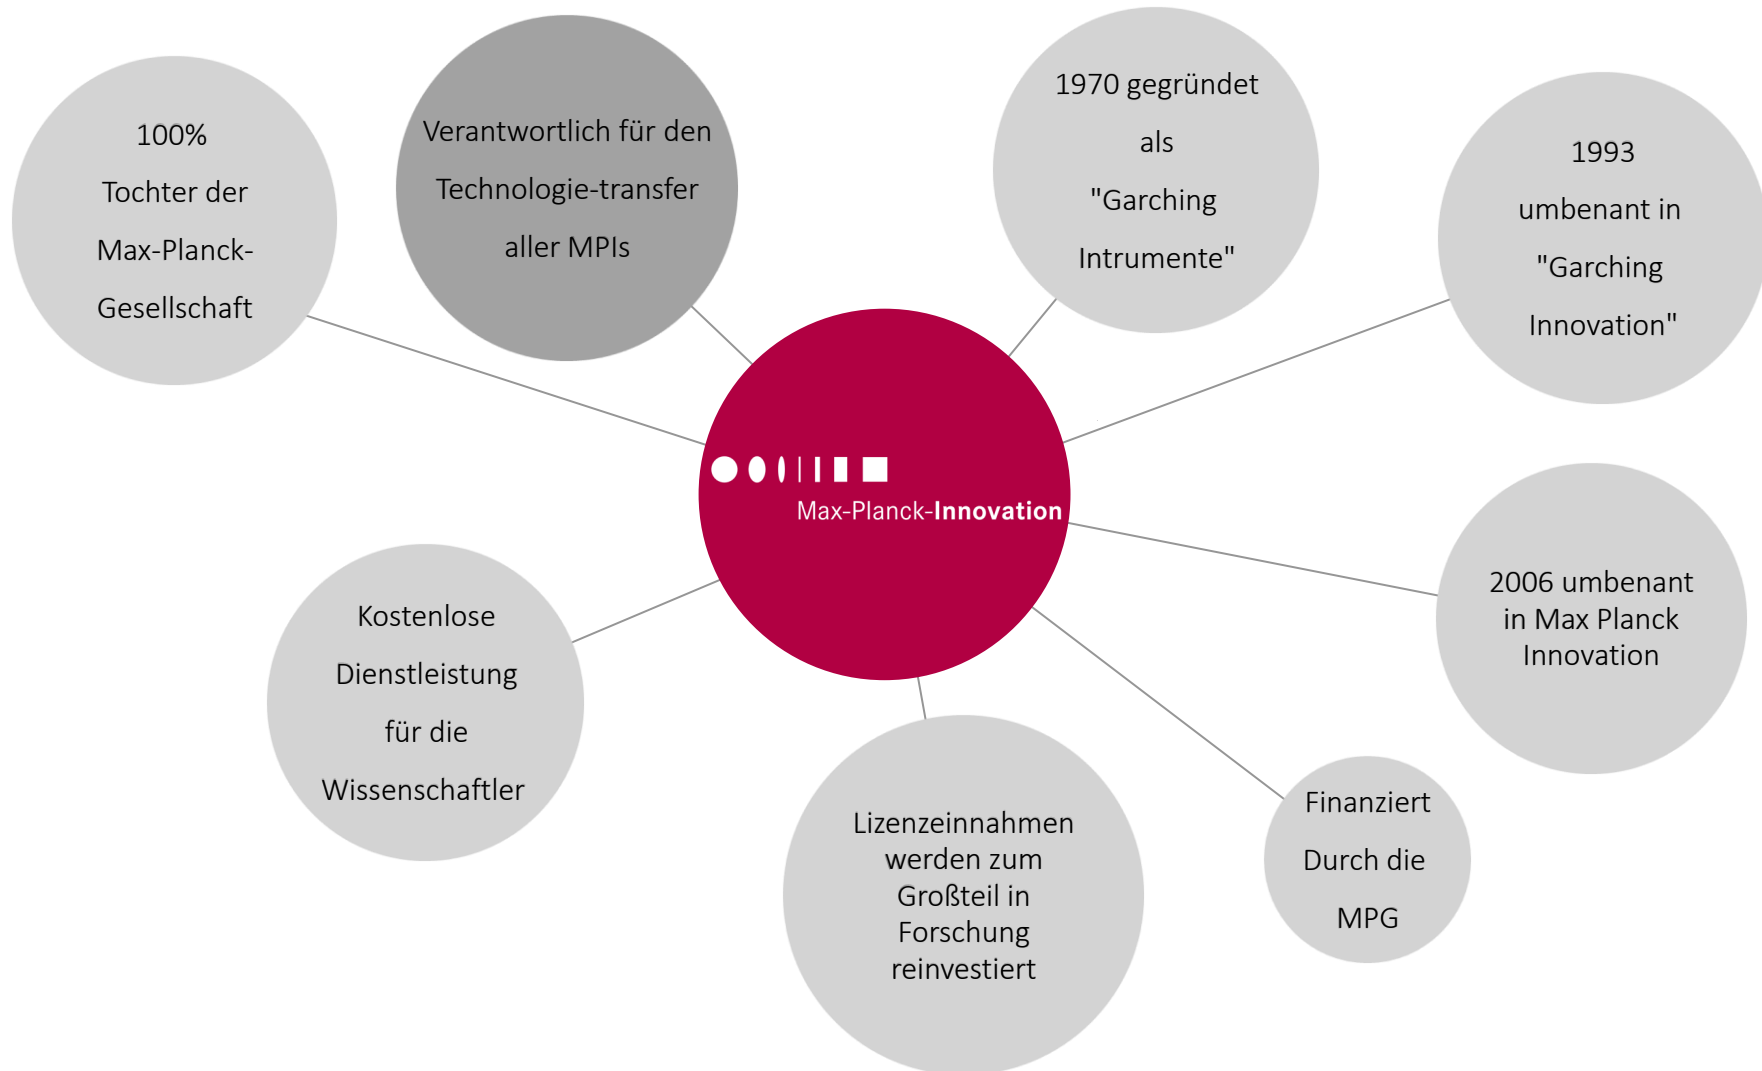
100% Tochter der Max-Planck-Gesellschaft

Verantwortlich für den Technologie-transfer aller MPIs

1970 gegründet als "Garching Intrumente"

1993 umbenant in "Garching Innovation"

Max-Planck-Innovation

Kostenlose Dienstleistung für die Wissenschaftler

2006 umbenant in Max Planck Innovation

Lizenzeinnahmen werden zum Großteil in Forschung reinvestiert

Finanziert Durch die MPG